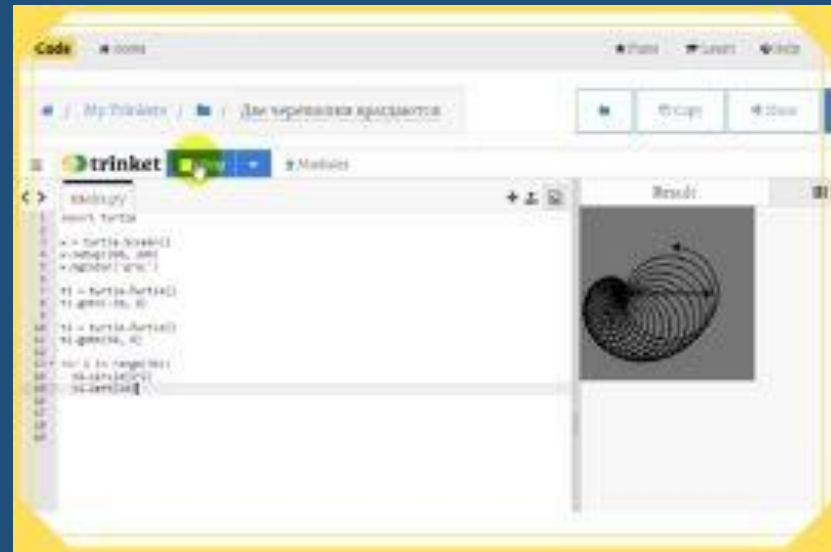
Code

My Trinkets / Две черепашки вращаются

Copy

trinket

Modules

main.py

Result

import turtle

s = turtle.Screen()
s.setup(300, 300)
s.bgcolor('gray')

t1 = turtle.Turtle()
t1.goto(-50, 0)

t2 = turtle.Turtle()
t2.goto(50, 0)

for i in range(36):
  t2.circle(i*2)
  t2.left(10)